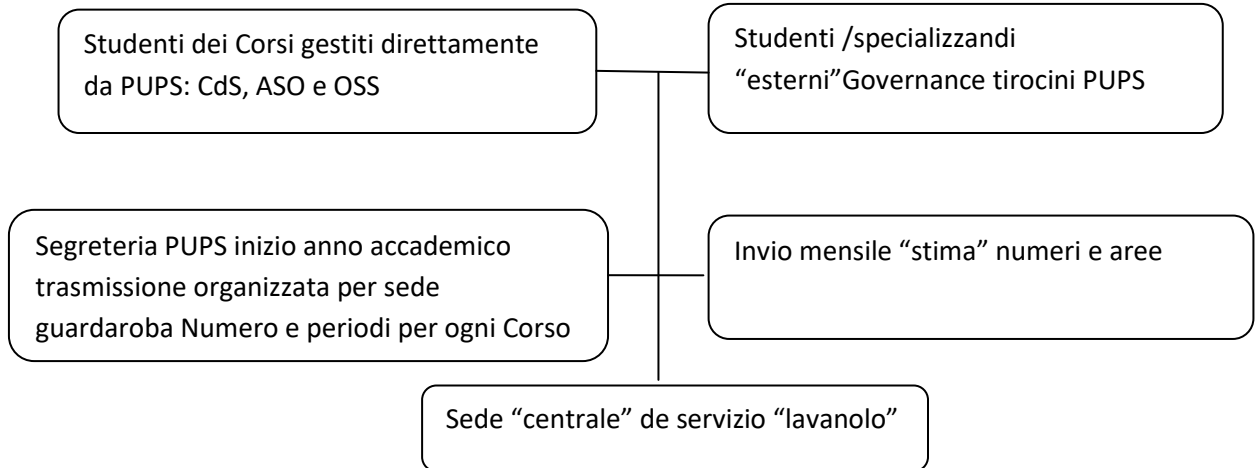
Studenti dei Corsi gestiti direttamente da PUPS: CdS, ASO e OSS

Studenti /specializzandi “esterni”Governance tirocini PUPS

Segreteria PUPS inizio anno accademico trasmissione organizzata per sede guardaroba Numero e periodi per ogni Corso

Invio mensile “stima” numeri e aree

Sede “centrale” de servizio “lavanolo”